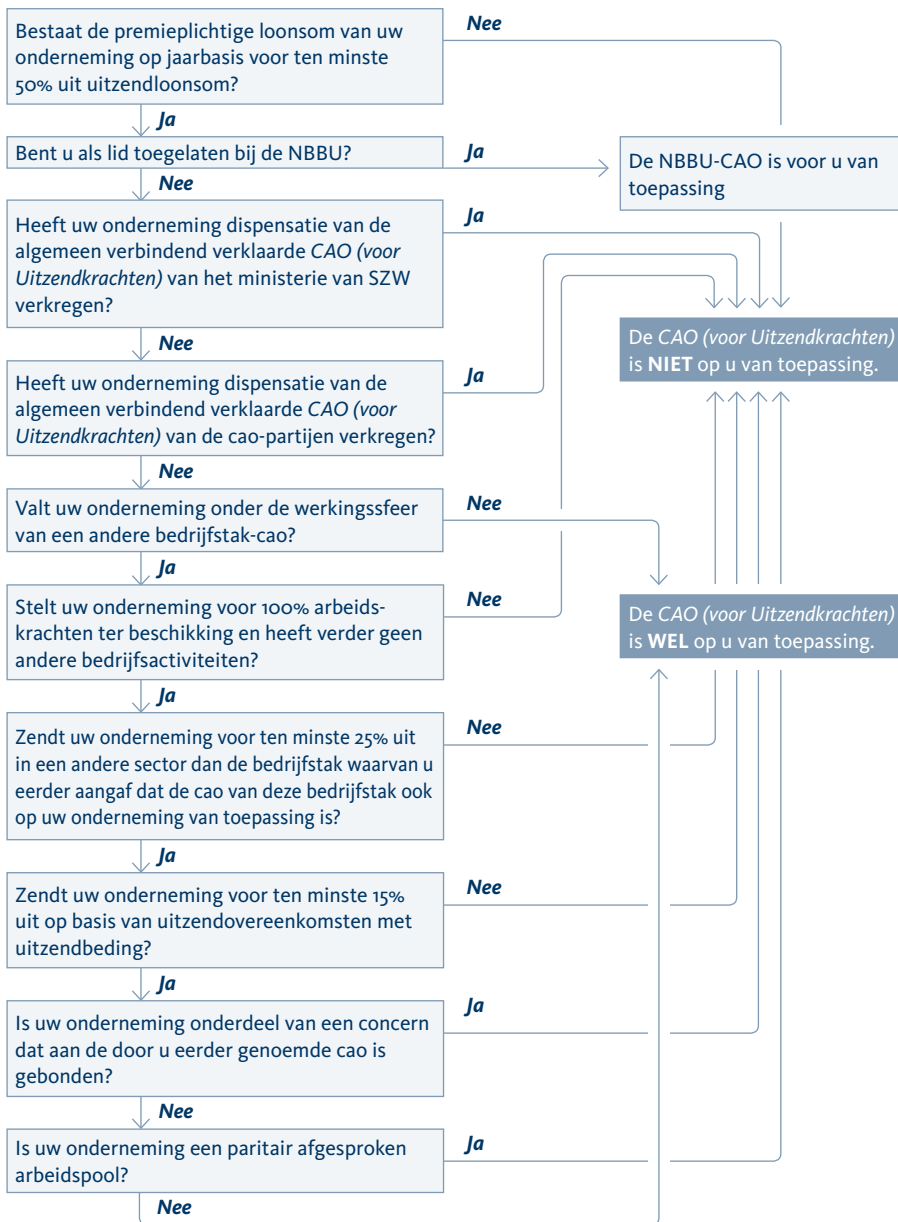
Bestaat de premieplichtige loonsom van uw onderneming op jaarbasis voor ten minste 50% uit uitzendloonsom?

Nee

Ja

Bent u als lid toegelaten bij de NBBU?

Ja

De NBBU-CAO is voor u van toepassing

Nee

Heeft uw onderneming dispensatie van de algemeen verbindend verklaarde *CAO (voor Uitzendkrachten)* van het ministerie van SZW verkregen?

Ja

De *CAO (voor Uitzendkrachten)* is **NIET** op u van toepassing.

Nee

Heeft uw onderneming dispensatie van de algemeen verbindend verklaarde *CAO (voor Uitzendkrachten)* van de cao-partijen verkregen?

Ja

Nee

Valt uw onderneming onder de werkingssfeer van een andere bedrijfstak-cao?

Nee

Ja

Stelt uw onderneming voor 100% arbeidskrachten ter beschikking en heeft verder geen andere bedrijfsactiviteiten?

Nee

De *CAO (voor Uitzendkrachten)* is **WEL** op u van toepassing.

Ja

Zendt uw onderneming voor ten minste 25% uit in een andere sector dan de bedrijfstak waarvan u eerder aangaf dat de cao van deze bedrijfstak ook op uw onderneming van toepassing is?

Nee

Ja

Zendt uw onderneming voor ten minste 15% uit op basis van uitzendovereenkomsten met uitzendbeding?

Nee

Ja

Is uw onderneming onderdeel van een concern dat aan de door u eerder genoemde cao is gebonden?

Ja

Nee

Is uw onderneming een paritair afgesproken arbeidspool?

Ja

Nee